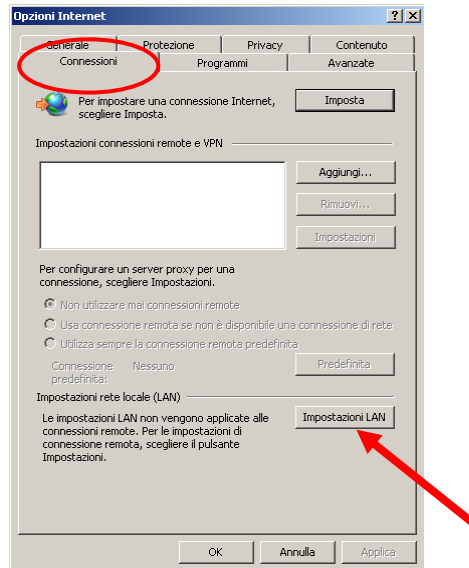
Opzioni Internet

?
X

Generale
Protezione
Privacy
Contenuto
Connessioni
Programmi
Avanzate

Per impostare una connessione Internet, scegliere Imposta.

Imposta

Impostazioni connessioni remote e VPN

Aggiungi...
Rimuovi...
Impostazioni

Per configurare un server proxy per una connessione, scegliere Impostazioni.

Non utilizzare mai connessioni remote
Usa connessione remota se non è disponibile una connessione di rete
Utilizza sempre la connessione remota predefinita

Connessione predefinita:
Nessuno
Predefinita

Impostazioni rete locale (LAN)

Le impostazioni LAN non vengono applicate alle connessioni remote. Per le impostazioni di connessione remota, scegliere il pulsante Impostazioni.

Impostazioni LAN

OK
Annulla
Applica